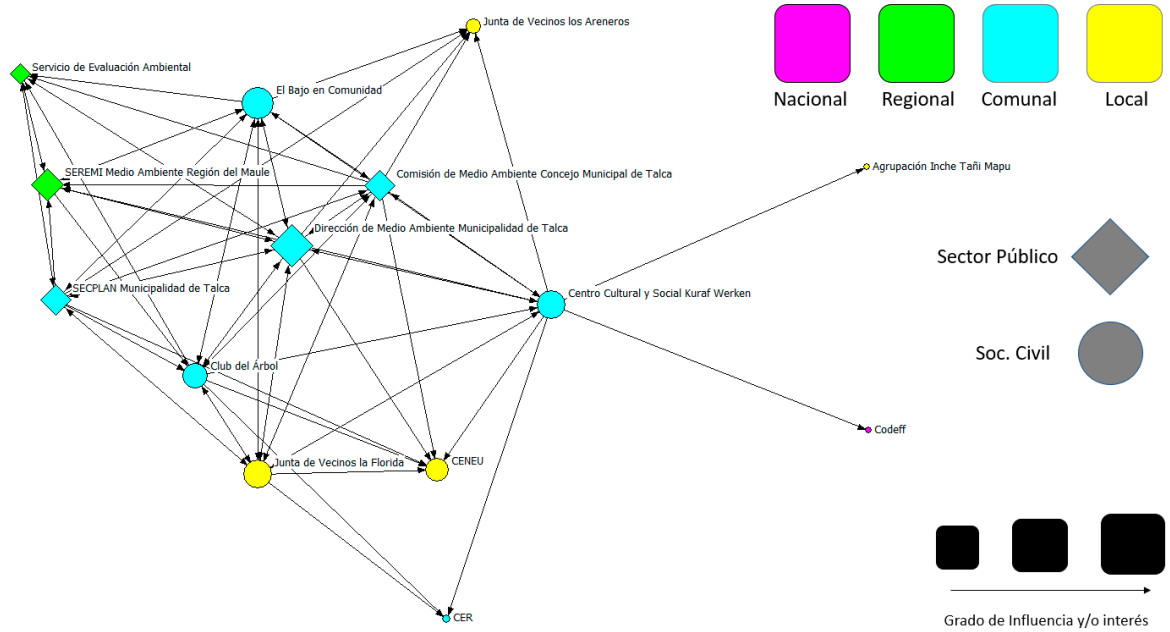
Junta de Vecinos los Areneros
Servicio de Evaluación Ambiental
El Bajo en Comunidad
SEREMI Medio Ambiente Región del Maule
Comisión de Medio Ambiente Concejo Municipal de Talca
Dirección de Medio Ambiente Municipalidad de Talca
SECPLAN Municipalidad de Talca
Centro Cultural y Social Kuraf Werken
Club del Árbol
Junta de Vecinos la Florida
CENEU
CER
Agrupación Inche Tañi Mapu
Codeff

Nacional
Regional
Comunal
Local

Sector Público
Soc. Civil

Grado de Influencia y/o interés